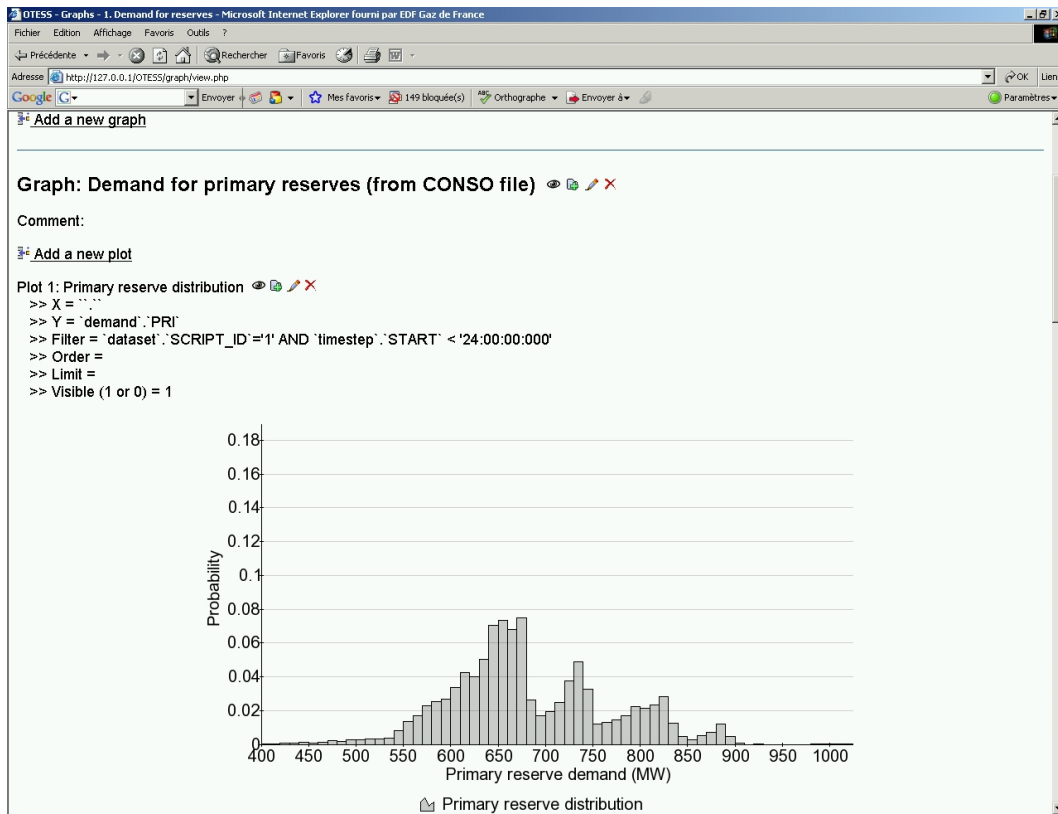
OTESS - Graphs - 1. Demand for reserves - Microsoft Internet Explorer fourni par EDF Gaz de France

Fichier Edition Affichage Favoris Outils ?

Précédente Rechercher Favoris

Adresse http://127.0.0.1/OTESS/graph/view.php

OK Lien

Google G- Envoyer Mes favoris 149 bloquée(s) Orthographe Envoyer à Paramètres

Add a new graph

Graph: Demand for primary reserves (from CONSO file)

Comment:

Add a new plot

Plot 1: Primary reserve distribution
>> X = ``.``
>> Y = `demand`.`PRI`
>> Filter = `dataset`.`SCRIPT_ID`='1' AND `timestep`.`START` < '24:00:00:000'
>> Order =
>> Limit =
>> Visible (1 or 0) = 1

0.18
0.16
0.14
0.12
0.1
0.08
0.06
0.04
0.02
0
Probability
400 450 500 550 600 650 700 750 800 850 900 950 1000
Primary reserve demand (MW)

Primary reserve distribution